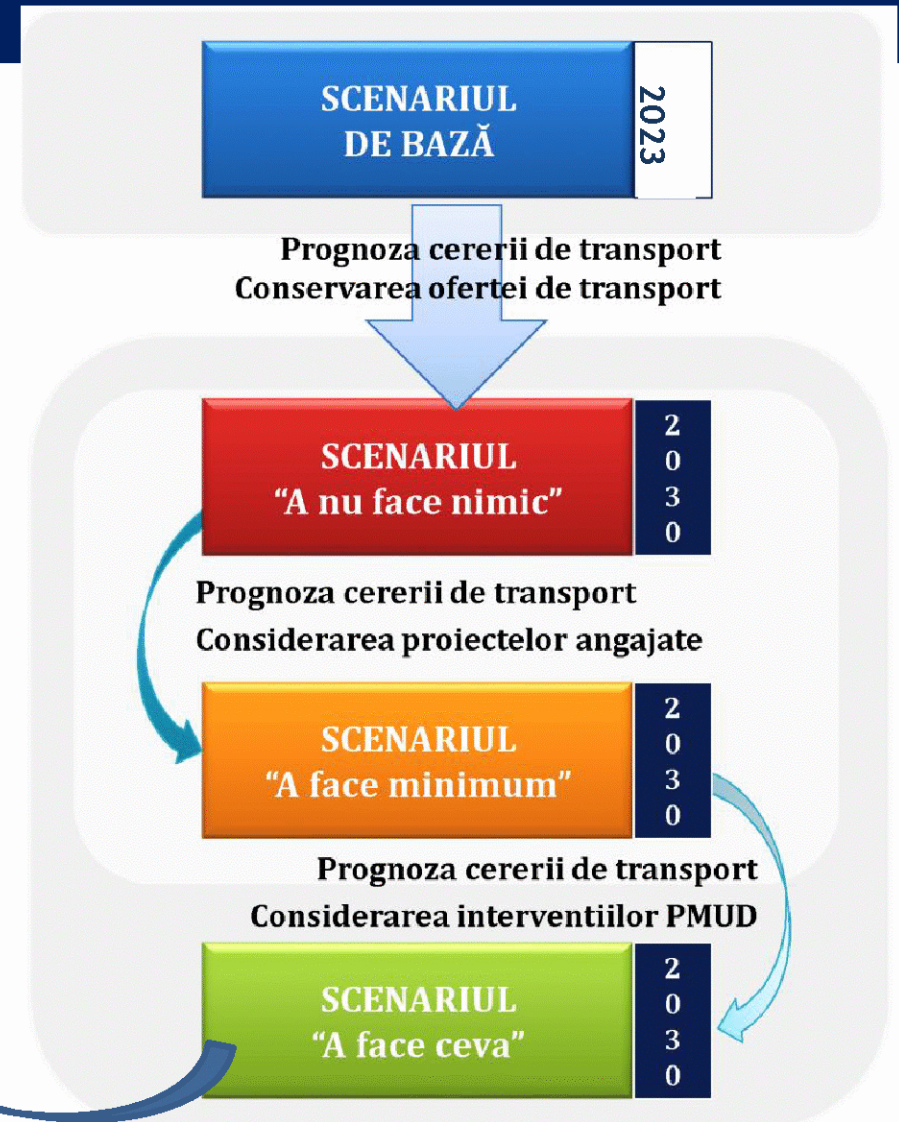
SCENARIUL DE BAZĂ

2023

Prognoza cererii de transport
Conservarea ofertei de transport

SCENARIUL
"A nu face nimic"

2
0
3
0

Prognoza cererii de transport
Considerarea proiectelor angajate

SCENARIUL
"A face minimum"

2
0
3
0

Prognoza cererii de transport
Considerarea interventiilor PMUD

SCENARIUL
"A face ceva"

2
0
3
0